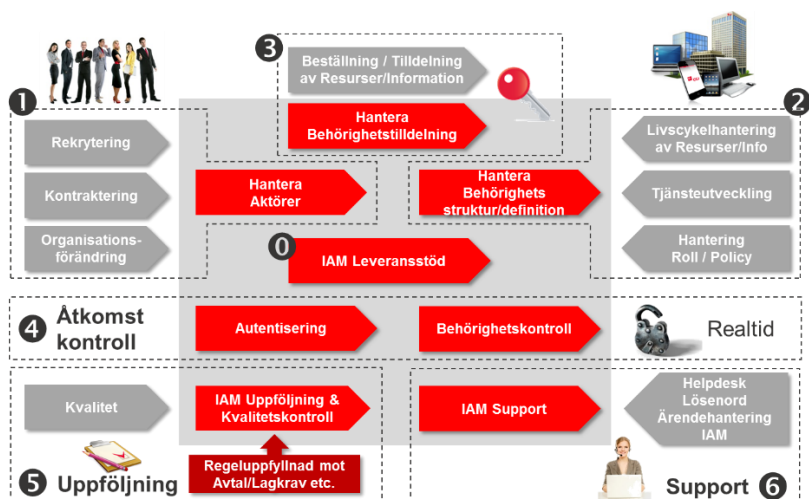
3
Beställning / Tilldelning av Resurser/Information

Hantera Behörighetstilldelning

1

Rekrytering

Kontraktering

Organisationsförändring

Hantera Aktörer

Hantera Behörighets struktur/definition

2

Livscykelhantering av Resurser/Info

Tjänsteutveckling

Hantering Roll / Policy

0
IAM Leveransstöd

4 Åtkomst kontroll

Autentisering

Behörighetskontroll

Realtid

Kvalitet

IAM Uppföljning & Kvalitetskontroll

IAM Support

Helpdesk Lösenord Ärendehantering IAM

Regeluppfyllnad mot Avtal/Lagkrav etc.

5 Uppföljning

Support 6